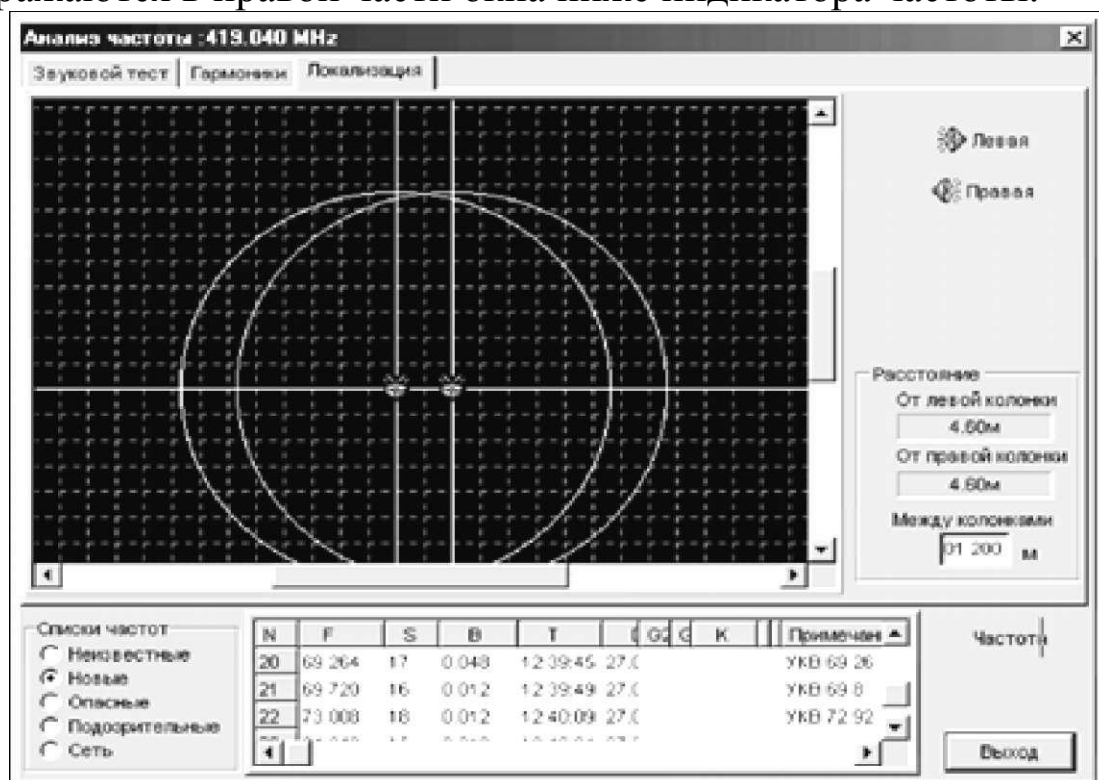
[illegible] в правой части окна ниже индикатора частоты.

Анализ частоты :419.040 MHz

Звуковой тест | Гармоники | Локализация

Левая

Правая

Расстояние

От левой колонки

4.60м

От правой колонки

4.60м

Между колонками

01 200 м

Списки частот

Неизвестные

Новые

Опасные

Подозрительные

Сеть

| N | F | S | B | T | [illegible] | G2 | G | K | | Примечан |
|---|---|---|---|---|---|---|---|---|---|---|
| 20 | 69.264 | 17 | 0.048 | 12:39:45 | 27.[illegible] | | | | | УКВ 69.26 |
| 21 | 69.720 | 16 | 0.012 | 12:39:49 | 27.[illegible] | | | | | УКВ 69.8 |
| 22 | 73.008 | 18 | 0.012 | 12:40:09 | 27.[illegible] | | | | | УКВ 72.92 |

Частоты

Выход